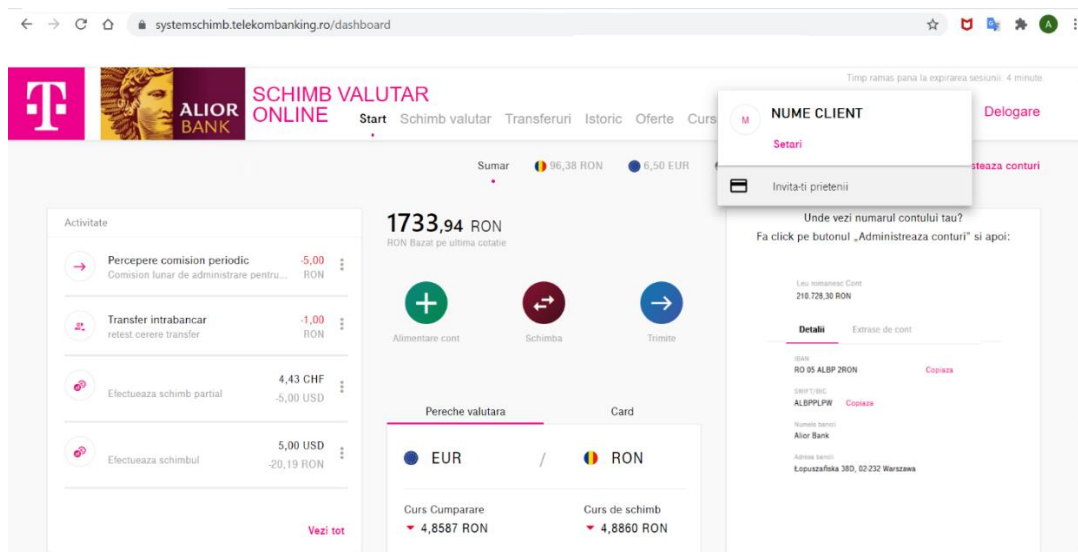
systemschimb.telekombanking.ro/dashboard

T

ALIOR BANK

SCHIMB VALUTAR ONLINE

Start Schimb valutar Transferuri Istoric Oferte Curs

Timp ramas pana la expirarea sesiunii: 4 minute

M NUME CLIENT

Setari

Invita-ti prietenii

Delogare

Sumar 96,38 RON 6,50 EUR

steaza conturi

Activitate

Percepere comision periodic
Comision lunar de administrare pentru...
-5,00 RON

Transfer intrabancar
retest cerere transfer
-1,00 RON

Efectueaza schimb partial
4,43 CHF
-5,00 USD

Efectueaza schimbul
5,00 USD
-20,19 RON

Vezi tot

1733,94 RON
RON Bazat pe ultima cotatie

Alimentare cont
Schimba
Trimite

Pereche valutara
Card

EUR / RON

Curs Cumparare
4,8587 RON

Curs de schimb
4,8860 RON

Unde vezi numarul contului tau?
Fa click pe butonul „Administreaza conturi" si apoi:

Leu romanesc Cont
210.728,30 RON

Detalii
Extrase de cont

IBAN
RO 05 ALBP 2RON
Copiaza

SWIFT/BIC
ALBPPLPW
Copiaza

Numele bancii
Alior Bank

Adresa bancii
Łopuszańska 38D, 02-232 Warszawa